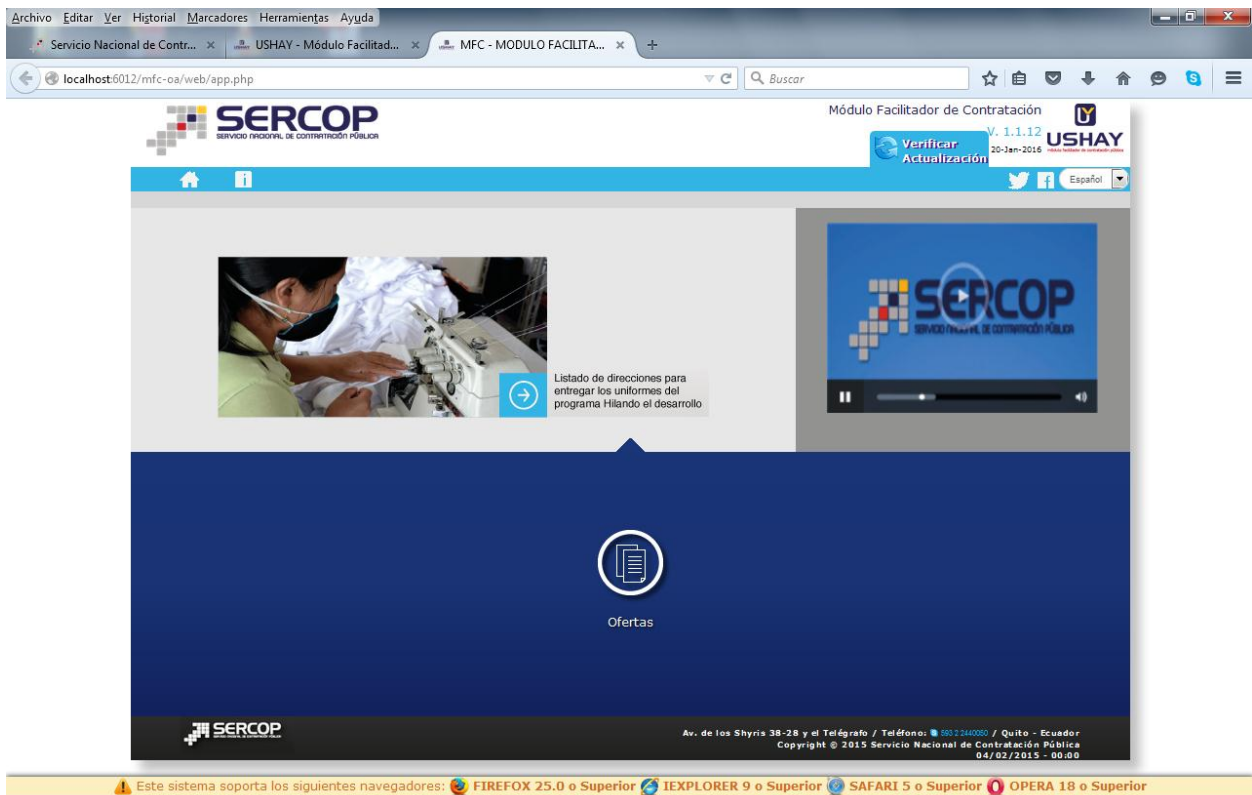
Archivo Editar Ver Historial Marcadores Herramientas Ayuda

Servicio Nacional de Contr... × USHAY - Módulo Facilitad... × MFC - MODULO FACILITA... × +

localhost:6012/mfc-oa/web/app.php

Buscar

SERCOP
SERVICIO NACIONAL DE CONTRATACIÓN PÚBLICA

Módulo Facilitador de Contratación

Verificar Actualización

V. 1.1.12
20-Jan-2016

USHAY

Español

Listado de direcciones para entregar los uniformes del programa Hilando el desarrollo

SERCOP
SERVICIO NACIONAL DE CONTRATACIÓN PÚBLICA

Ofertas

SERCOP

Av. de los Shyris 38-28 y el Telégrafo / Teléfono: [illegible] / Quito - Ecuador
Copyright © 2015 Servicio Nacional de Contratación Pública
04/02/2015 - 00:00

Este sistema soporta los siguientes navegadores: FIREFOX 25.0 o Superior IEXPLORER 9 o Superior SAFARI 5 o Superior OPERA 18 o Superior